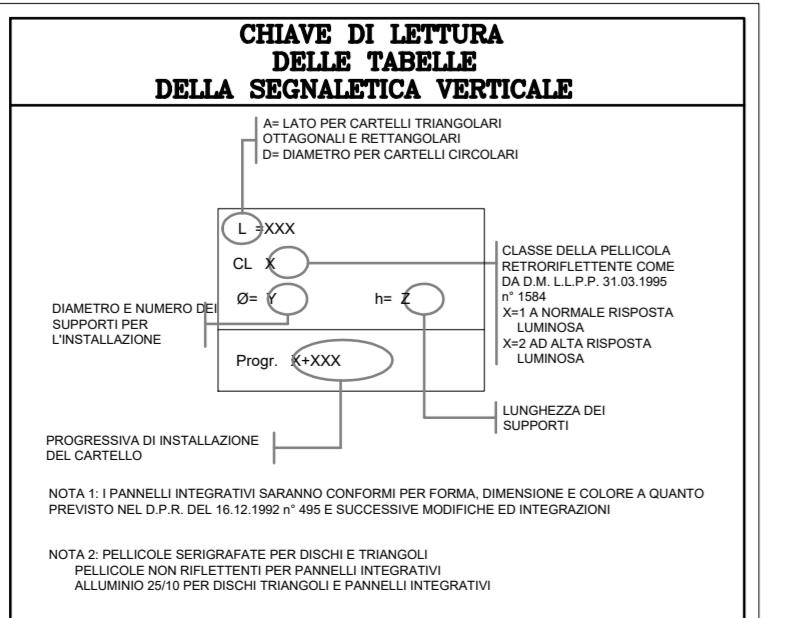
CHIAVE DI LETTURA
DELLE TABELLE
DELLA SEGNALETICA VERTICALE

A= LATO PER CARTELLI TRIANGOLARI OTTAGONALI E RETTANGOLARI
D= DIAMETRO PER CARTELLI CIRCOLARI

L =XXX

CL X

Ø= Y

h= Z

Progr. X+XXX

CLASSE DELLA PELLICOLA RETRORIFLETTENTE COME DA D.M. L.L.P.P. 31.03.1995 n° 1584
X=1 A NORMALE RISPOSTA LUMINOSA
X=2 AD ALTA RISPOSTA LUMINOSA

DIAMETRO E NUMERO DEI SUPPORTI PER L'INSTALLAZIONE

LUNGHEZZA DEI SUPPORTI

PROGRESSIVA DI INSTALLAZIONE DEL CARTELLO

NOTA 1: I PANNELLI INTEGRATIVI SARANNO CONFORMI PER FORMA, DIMENSIONE E COLORE A QUANTO PREVISTO NEL D.P.R. DEL 16.12.1992 n° 495 E SUCCESSIVE MODIFICHE ED INTEGRAZIONI

NOTA 2: PELLICOLE SERIGRAFATE PER DISCHI E TRIANGOLI
PELLICOLE NON RIFLETTENTI PER PANNELLI INTEGRATIVI
ALLUMINIO 25/10 PER DISCHI TRIANGOLI E PANNELLI INTEGRATIVI